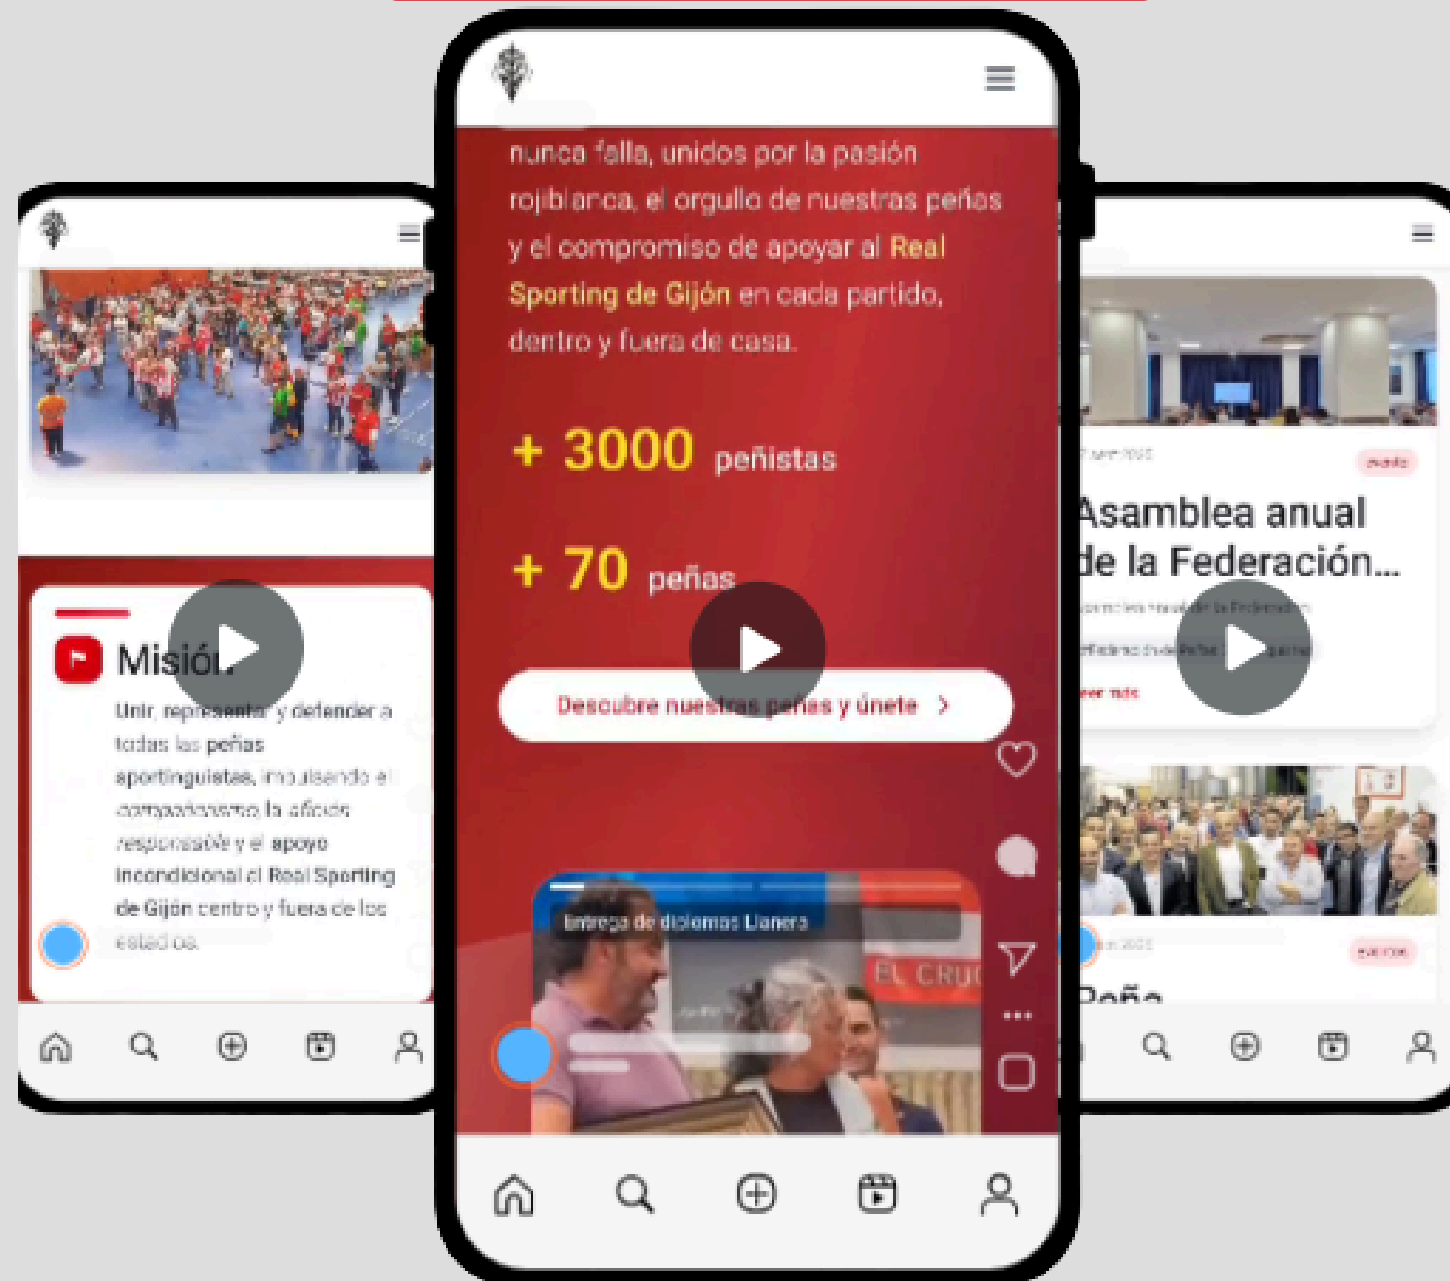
Misión

Unir, representar y defender a todas las peñas sportinguistas, impulsando el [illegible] la afición responsable y el apoyo incondicional al Real Sporting de Gijón dentro y fuera de los estadios.

nunca falla, unidos por la pasión rojiblanca, el orgullo de nuestras peñas y el compromiso de apoyar al Real Sporting de Gijón en cada partido, dentro y fuera de casa.

+ 3000 peñistas

+ 70 peñas

Descubre nuestras peñas y únete >

Entrega de diplomas Llanera

EL CRU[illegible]

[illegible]

Asamblea anual de la Federación...

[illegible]

Leer más

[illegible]

Peña